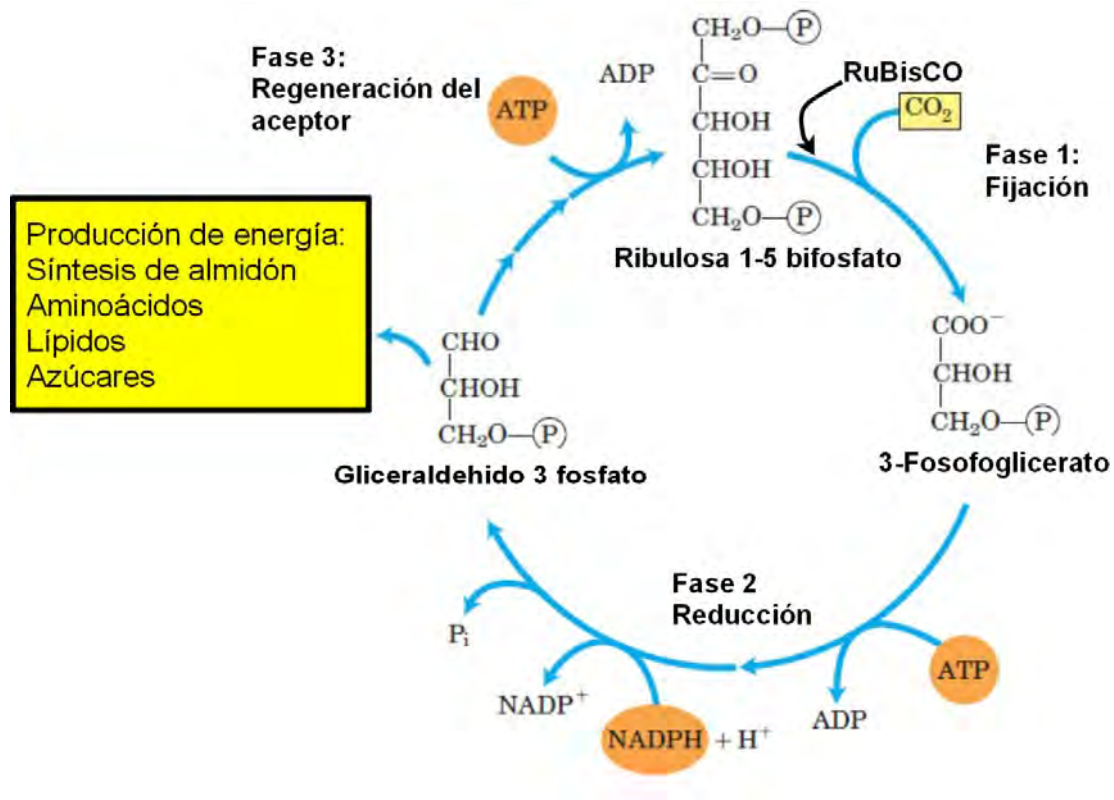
Fase 3:
Regeneración del aceptor

ATP

ADP

$CH_2O$—Ⓟ
C=O
CHOH
CHOH
$CH_2O$—Ⓟ

RuBisCO

$CO_2$

Fase 1:
Fijación

Ribulosa 1-5 bifosfato

Producción de energía:
Síntesis de almidón
Aminoácidos
Lípidos
Azúcares

CHO
CHOH
$CH_2O$—Ⓟ

Gliceraldehido 3 fosfato

$COO^-$
CHOH
$CH_2O$—Ⓟ

3-Fosofoglicerato

Fase 2
Reducción

$P_i$

$NADP^+$

NADPH $+ H^+$

ATP

ADP